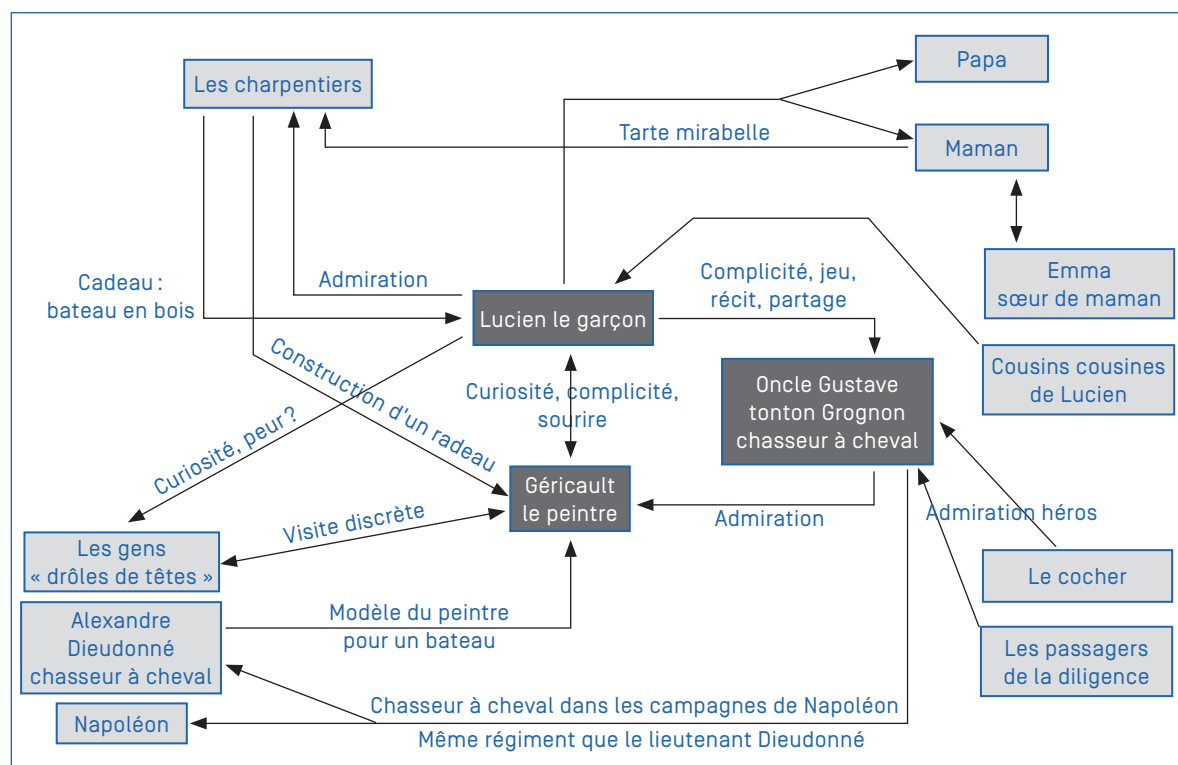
Les charpentiers

Papa

Tarte mirabelle

Maman

Emma
sœur de maman

Cadeau :
bateau en bois

Admiration

Lucien le garçon

Complicité, jeu, récit, partage

Cousins cousines de Lucien

Construction d'un radeau

Curiosité, complicité, sourire

Oncle Gustave
tonton Grognon
chasseur à cheval

Curiosité, peur?

Géricault
le peintre

Admiration

Admiration héros

Visite discrète

Les gens
« drôles de têtes »

Le cocher

Alexandre
Dieudonné
chasseur à cheval

Modèle du peintre
pour un bateau

Les passagers
de la diligence

Chasseur à cheval dans les campagnes de Napoléon

Napoléon

Même régiment que le lieutenant Dieudonné